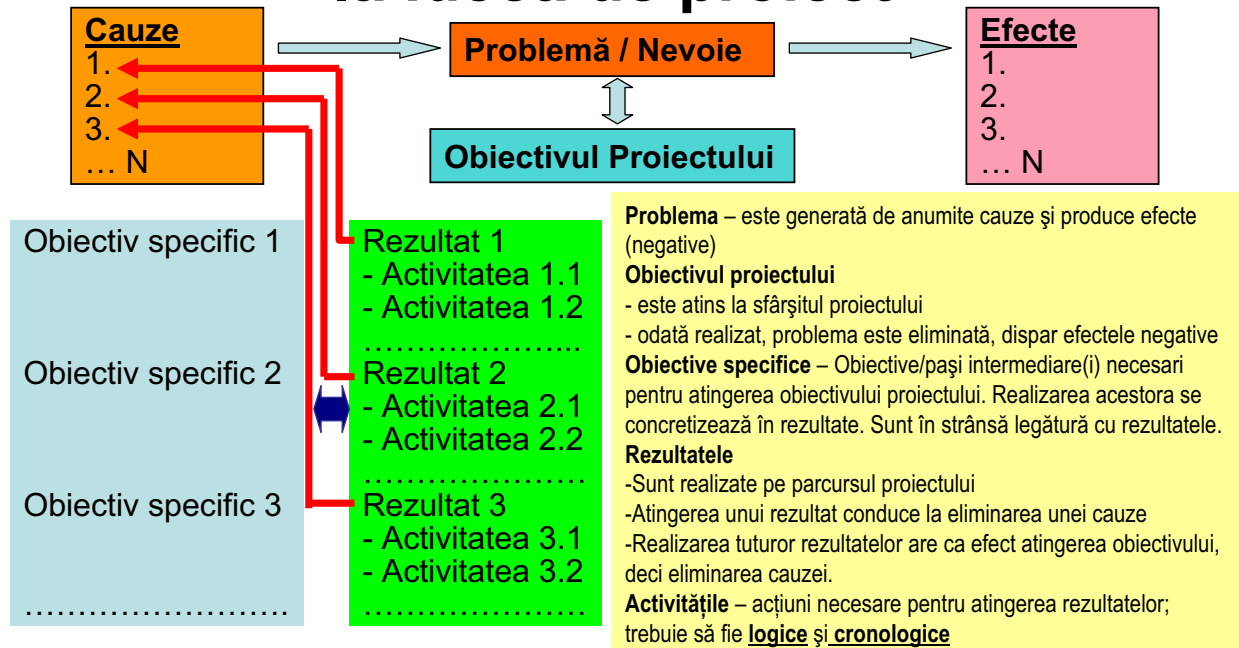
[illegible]

Cauze
1.
2.
3.
… N

Problemă / Nevoie

Efecte
1.
2.
3.
… N

Obiectivul Proiectului

Obiectiv specific 1

Obiectiv specific 2

Obiectiv specific 3

……………………

Rezultat 1
- Activitatea 1.1
- Activitatea 1.2
………………..
Rezultat 2
- Activitatea 2.1
- Activitatea 2.2
………………..
Rezultat 3
- Activitatea 3.1
- Activitatea 3.2
………………..

**Problema** – este generată de anumite cauze şi produce efecte (negative)
**Obiectivul proiectului**
- este atins la sfârşitul proiectului
- odată realizat, problema este eliminată, dispar efectele negative
**Obiective specifice** – Obiective/paşi intermediare(i) necesari pentru atingerea obiectivului proiectului. Realizarea acestora se concretizează în rezultate. Sunt în strânsă legătură cu rezultatele.
**Rezultatele**
-Sunt realizate pe parcursul proiectului
-Atingerea unui rezultat conduce la eliminarea unei cauze
-Realizarea tuturor rezultatelor are ca efect atingerea obiectivului, deci eliminarea cauzei.
**Activităţile** – acţiuni necesare pentru atingerea rezultatelor; trebuie să fie **logice** şi **cronologice**